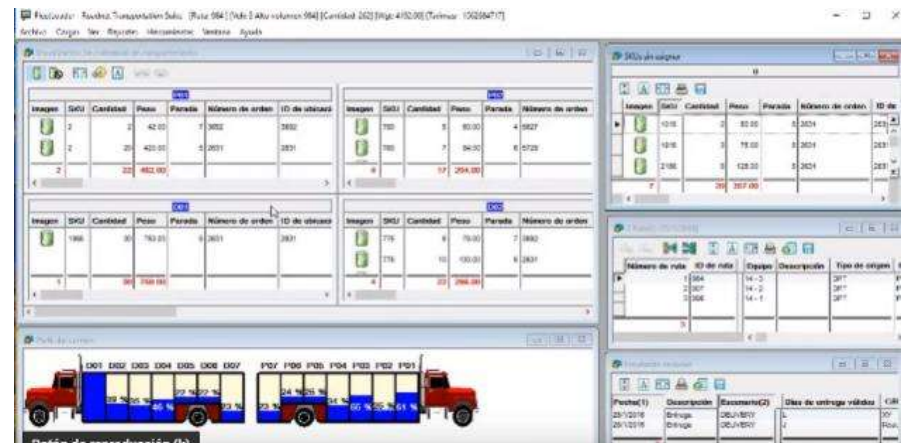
Archivo Cargar Ver Reportes Herramientas Ventana Ayuda

D01
| Imagen | SKU | Cantidad | Peso | Parada | Número de orden | ID de ubicació |
|---|---|---|---|---|---|---|
| | 2 | 2 | 42.00 | 7 | 3652 | 3652 |
| | 2 | 20 | 420.00 | 5 | 2631 | 2631 |
| | 2 | 22 | 462.00 | | | |

P01
| Imagen | SKU | Cantidad | Peso | Parada | Número de orden |
|---|---|---|---|---|---|
| | 780 | 5 | 60.00 | 4 | 5627 |
| | 780 | 7 | 84.00 | 6 | 5728 |
| | 8 | 17 | 204.00 | | |

D03
| Imagen | SKU | Cantidad | Peso | Parada | Número de orden | ID de ubicació |
|---|---|---|---|---|---|---|
| | 1966 | 30 | 750.00 | 6 | 2631 | 2631 |
| | 1 | 30 | 750.00 | | | |

D02
| Imagen | SKU | Cantidad | Peso | Parada | Número de orden |
|---|---|---|---|---|---|
| | 776 | 6 | 78.00 | 7 | 3652 |
| | 776 | 10 | 130.00 | 6 | 2631 |
| | 4 | 23 | 266.00 | | |

SKUs sin asignar
| Imagen | SKU | Cantidad | Peso | Parada | Número de orden | ID de |
|---|---|---|---|---|---|---|
| | 1016 | 2 | 60.00 | 8 | 2634 | 263 |
| | 1016 | 3 | 75.00 | 8 | 2634 | 263 |
| | 2166 | 5 | 128.00 | 8 | 2634 | 263 |
| | 7 | 20 | 267.00 | | | |

| Número de ruta | ID de ruta | Equipo | Descripción | Tipo de origen |
|---|---|---|---|---|
| | 1 | 984 | 14 - 3 | 3P7 |
| | 2 | 987 | 14 - 2 | 3P7 |
| | 3 | 006 | 14 - 1 | 3P7 |
| | 3 | | | |

| Fecha(1) | Descripción | Escenario(2) | Días de entrega válidos |
|---|---|---|---|
| 25/1/2016 | Entrega | DELIVERY | L |
| 25/1/2016 | Entrega | DELIVERY | J |

Perfil de carrera

D01 D02 D03 D04 D05 D06 D07 P07 P06 P05 P04 P03 P02 P01

89 % 55 % 46 % 72 % 55 % 93 % 23 % 24 % 55 % 54 % 66 % 55 % 51 %

Botón de reproducción (k)